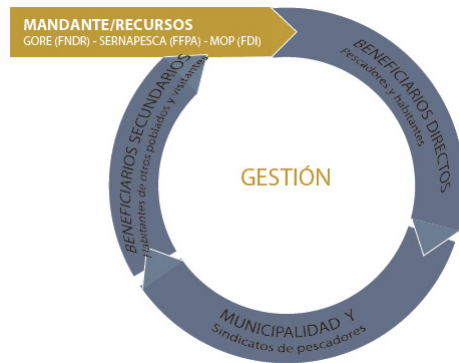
MANDANTE/RECURSOS
GORE (FNDR) - SERNAPESCA (FFPA) - MOP (FDI)

BENEFICIARIOS DIRECTOS
Pescadores y habitantes

GESTIÓN

MUNICIPALIDAD Y
Sindicatos de pescadores

BENEFICIARIOS SECUNDARIOS
Habitantes de otros poblados y visitantes